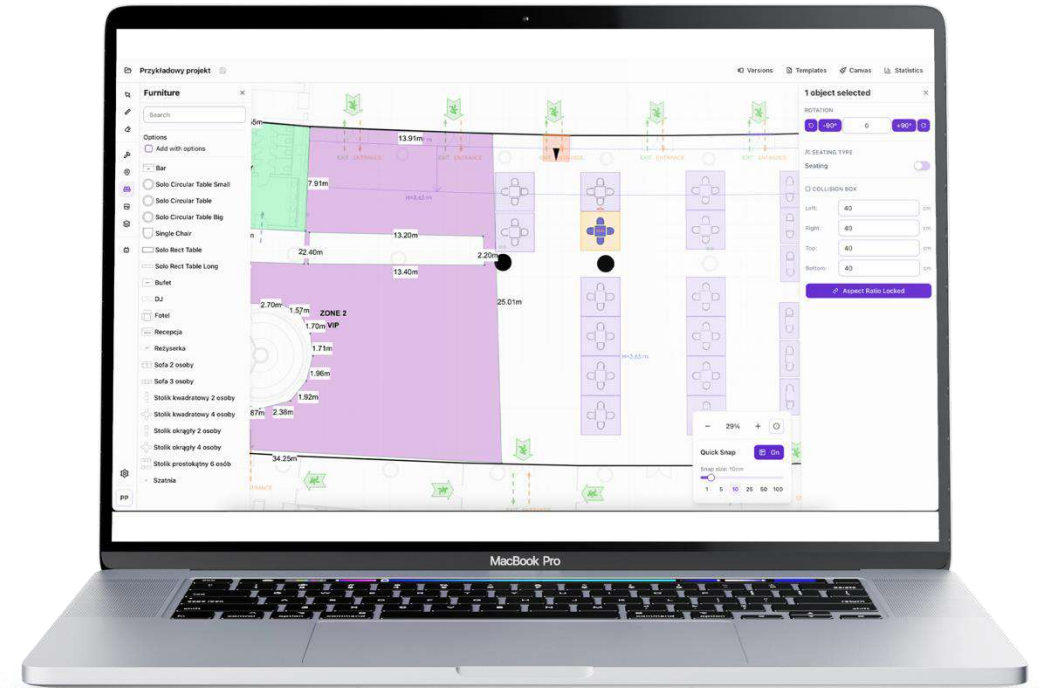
Przykładowy projekt

Versions Templates Canvas Statistics

Furniture

Search

Options

Add with options

Bar

Solo Circular Table Small

Solo Circular Table

Solo Circular Table Big

Single Chair

Solo Rect Table

Solo Rect Table Long

Bufet

DJ

Fotel

Recepcja

Reżyserka

Sofa 2 osoby

Sofa 3 osoby

Stolik kwadratowy 2 osoby

Stolik kwadratowy 4 osoby

Stolik okrągły 2 osoby

Stolik okrągły 4 osoby

Stolik prostokątny 6 osób

Szatnia

PP

13.91m

EXIT ENTRANCE

EXIT ENTRANCE

EXIT ENTRANCE

EXIT ENTRANCE

7.91m

13.20m

22.40m

2.20m

13.40m

25.01m

2.70m

1.57m

ZONE 2

VIP

1.70m

1.71m

1.96m

1.92m

87m

2.38m

34.25m

− 29% +

Quick Snap

On

Snap size: 10cm

1 5 10 25 50 100

1 object selected

ROTATION

-90° 0 +90°

SEATING TYPE

Seating

COLLISION BOX

Left: 40 cm

Right: 40 cm

Top: 40 cm

Bottom: 40 cm

Aspect Ratio Locked

MacBook Pro